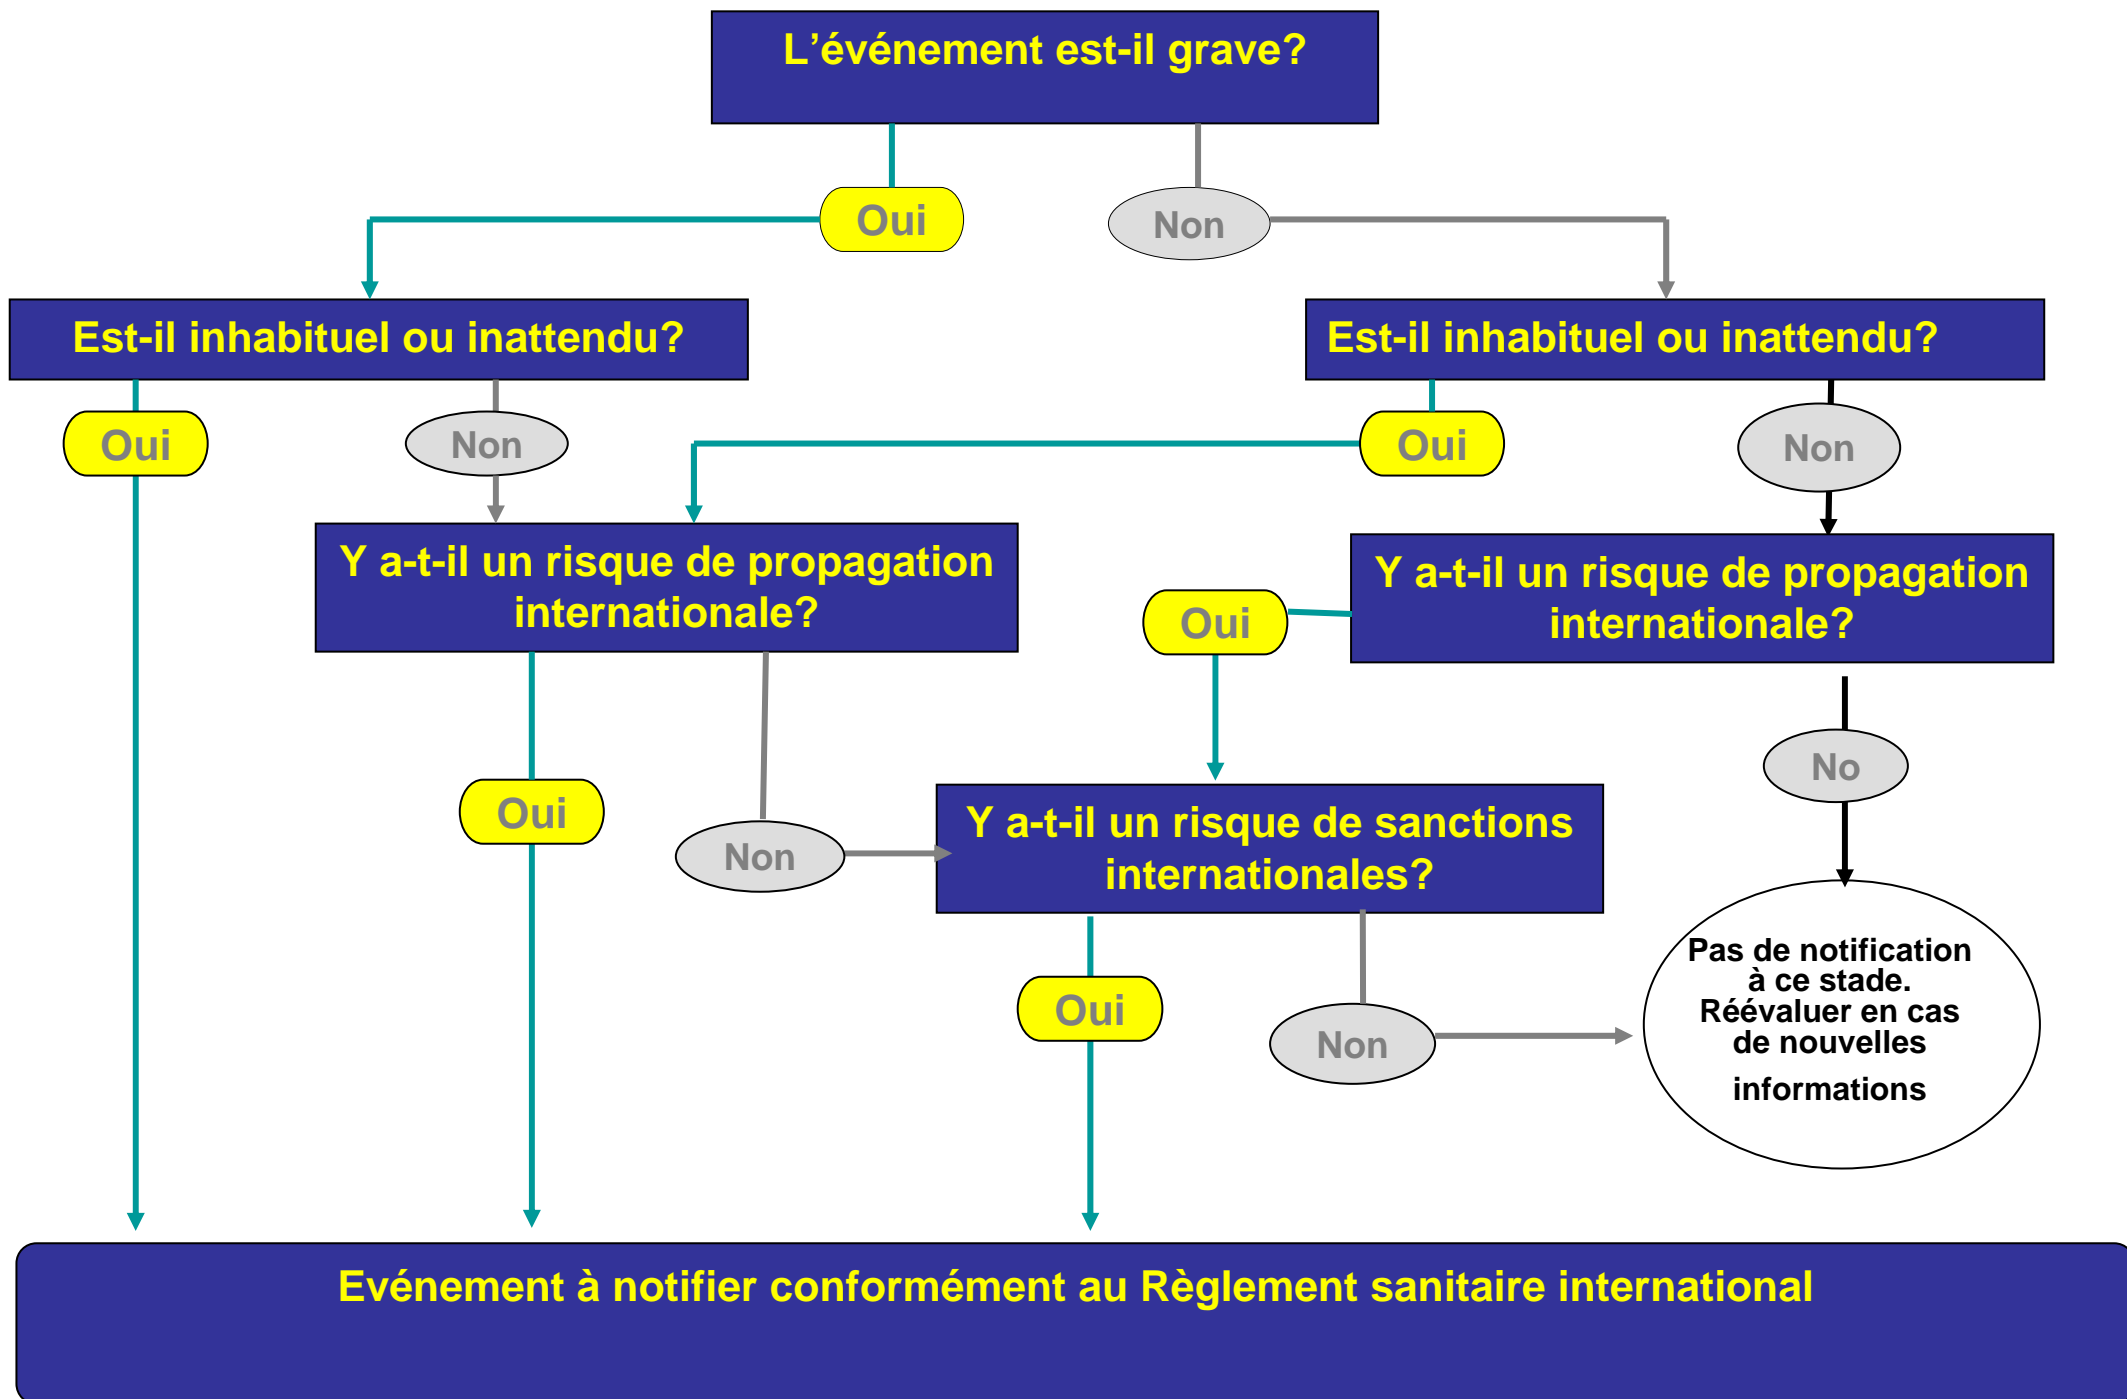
L’événement est-il grave?

Oui

Non

Est-il inhabituel ou inattendu?

Est-il inhabituel ou inattendu?

Oui

Non

Oui

Non

Y a-t-il un risque de propagation internationale?

Y a-t-il un risque de propagation internationale?

Oui

Oui

Non

No

Y a-t-il un risque de sanctions internationales?

Oui

Non

Pas de notification à ce stade. Réévaluer en cas de nouvelles informations

Evénement à notifier conformément au Règlement sanitaire international